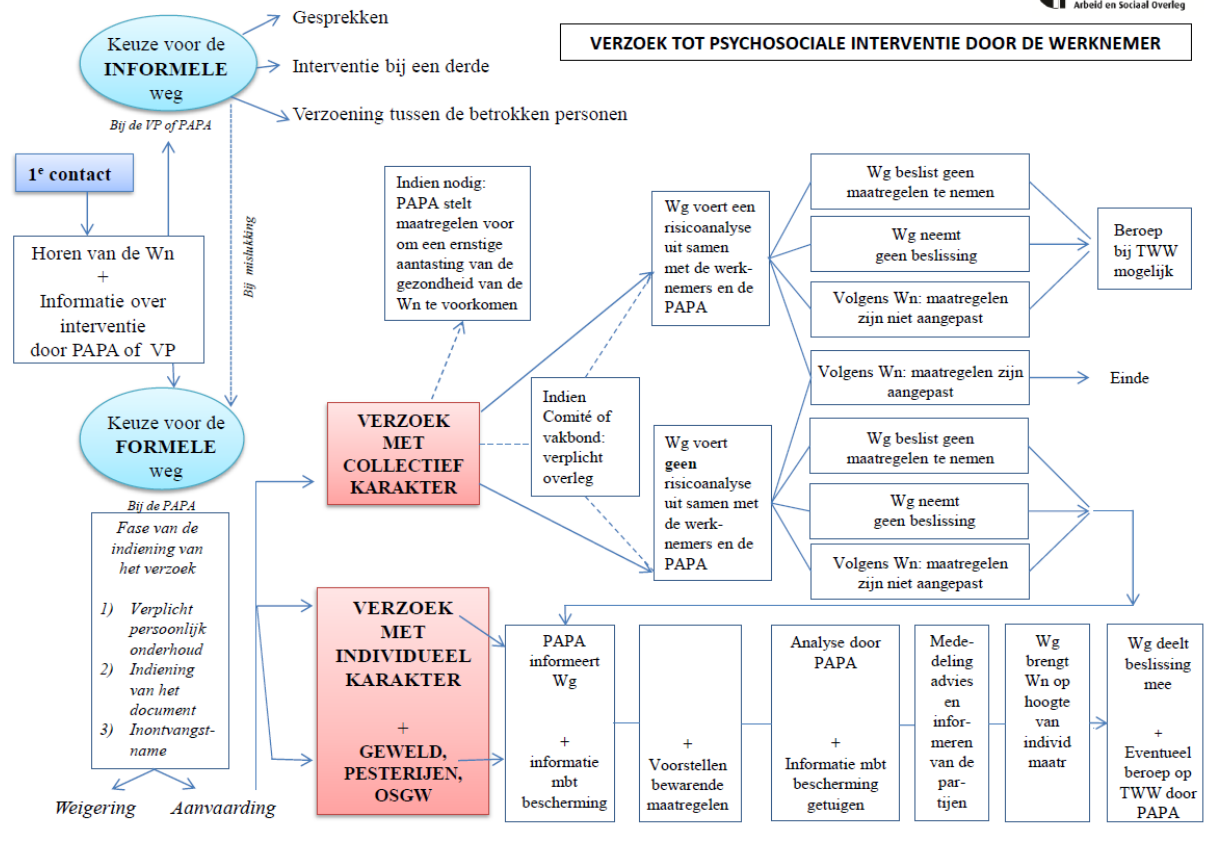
Arbeid en Sociaal Overleg

VERZOEK TOT PSYCHOSOCIALE INTERVENTIE DOOR DE WERKNEMER

Keuze voor de INFORMELE weg

Bij de VP of PAPA

Gesprekken

Interventie bij een derde

Verzoening tussen de betrokken personen

1e contact

Horen van de Wn + Informatie over interventie door PAPA of VP

Bij mislukking

Keuze voor de FORMELE weg

Bij de PAPA

Fase van de indiening van het verzoek

1) Verplicht persoonlijk onderhoud
2) Indiening van het document
3) Inontvangstname

Weigering

Aanvaarding

Indien nodig: PAPA stelt maatregelen voor om een ernstige aantasting van de gezondheid van de Wn te voorkomen

VERZOEK MET COLLECTIEF KARAKTER

Indien Comité of vakbond: verplicht overleg

Wg voert een risicoanalyse uit samen met de werknemers en de PAPA

Wg voert geen risicoanalyse uit samen met de werknemers en de PAPA

Wg beslist geen maatregelen te nemen

Wg neemt geen beslissing

Volgens Wn: maatregelen zijn niet aangepast

Beroep bij TWW mogelijk

Volgens Wn: maatregelen zijn aangepast

Einde

Wg beslist geen maatregelen te nemen

Wg neemt geen beslissing

Volgens Wn: maatregelen zijn niet aangepast

VERZOEK MET INDIVIDUEEL KARAKTER + GEWELD, PESTERIJEN, OSGW

PAPA informeert Wg + informatie mbt bescherming

+ Voorstellen bewarende maatregelen

Analyse door PAPA + Informatie mbt bescherming getuigen

Mededeling advies en informeren van de partijen

Wg brengt Wn op hoogte van individ maatr

Wg deelt beslissing mee + Eventueel beroep op TWW door PAPA